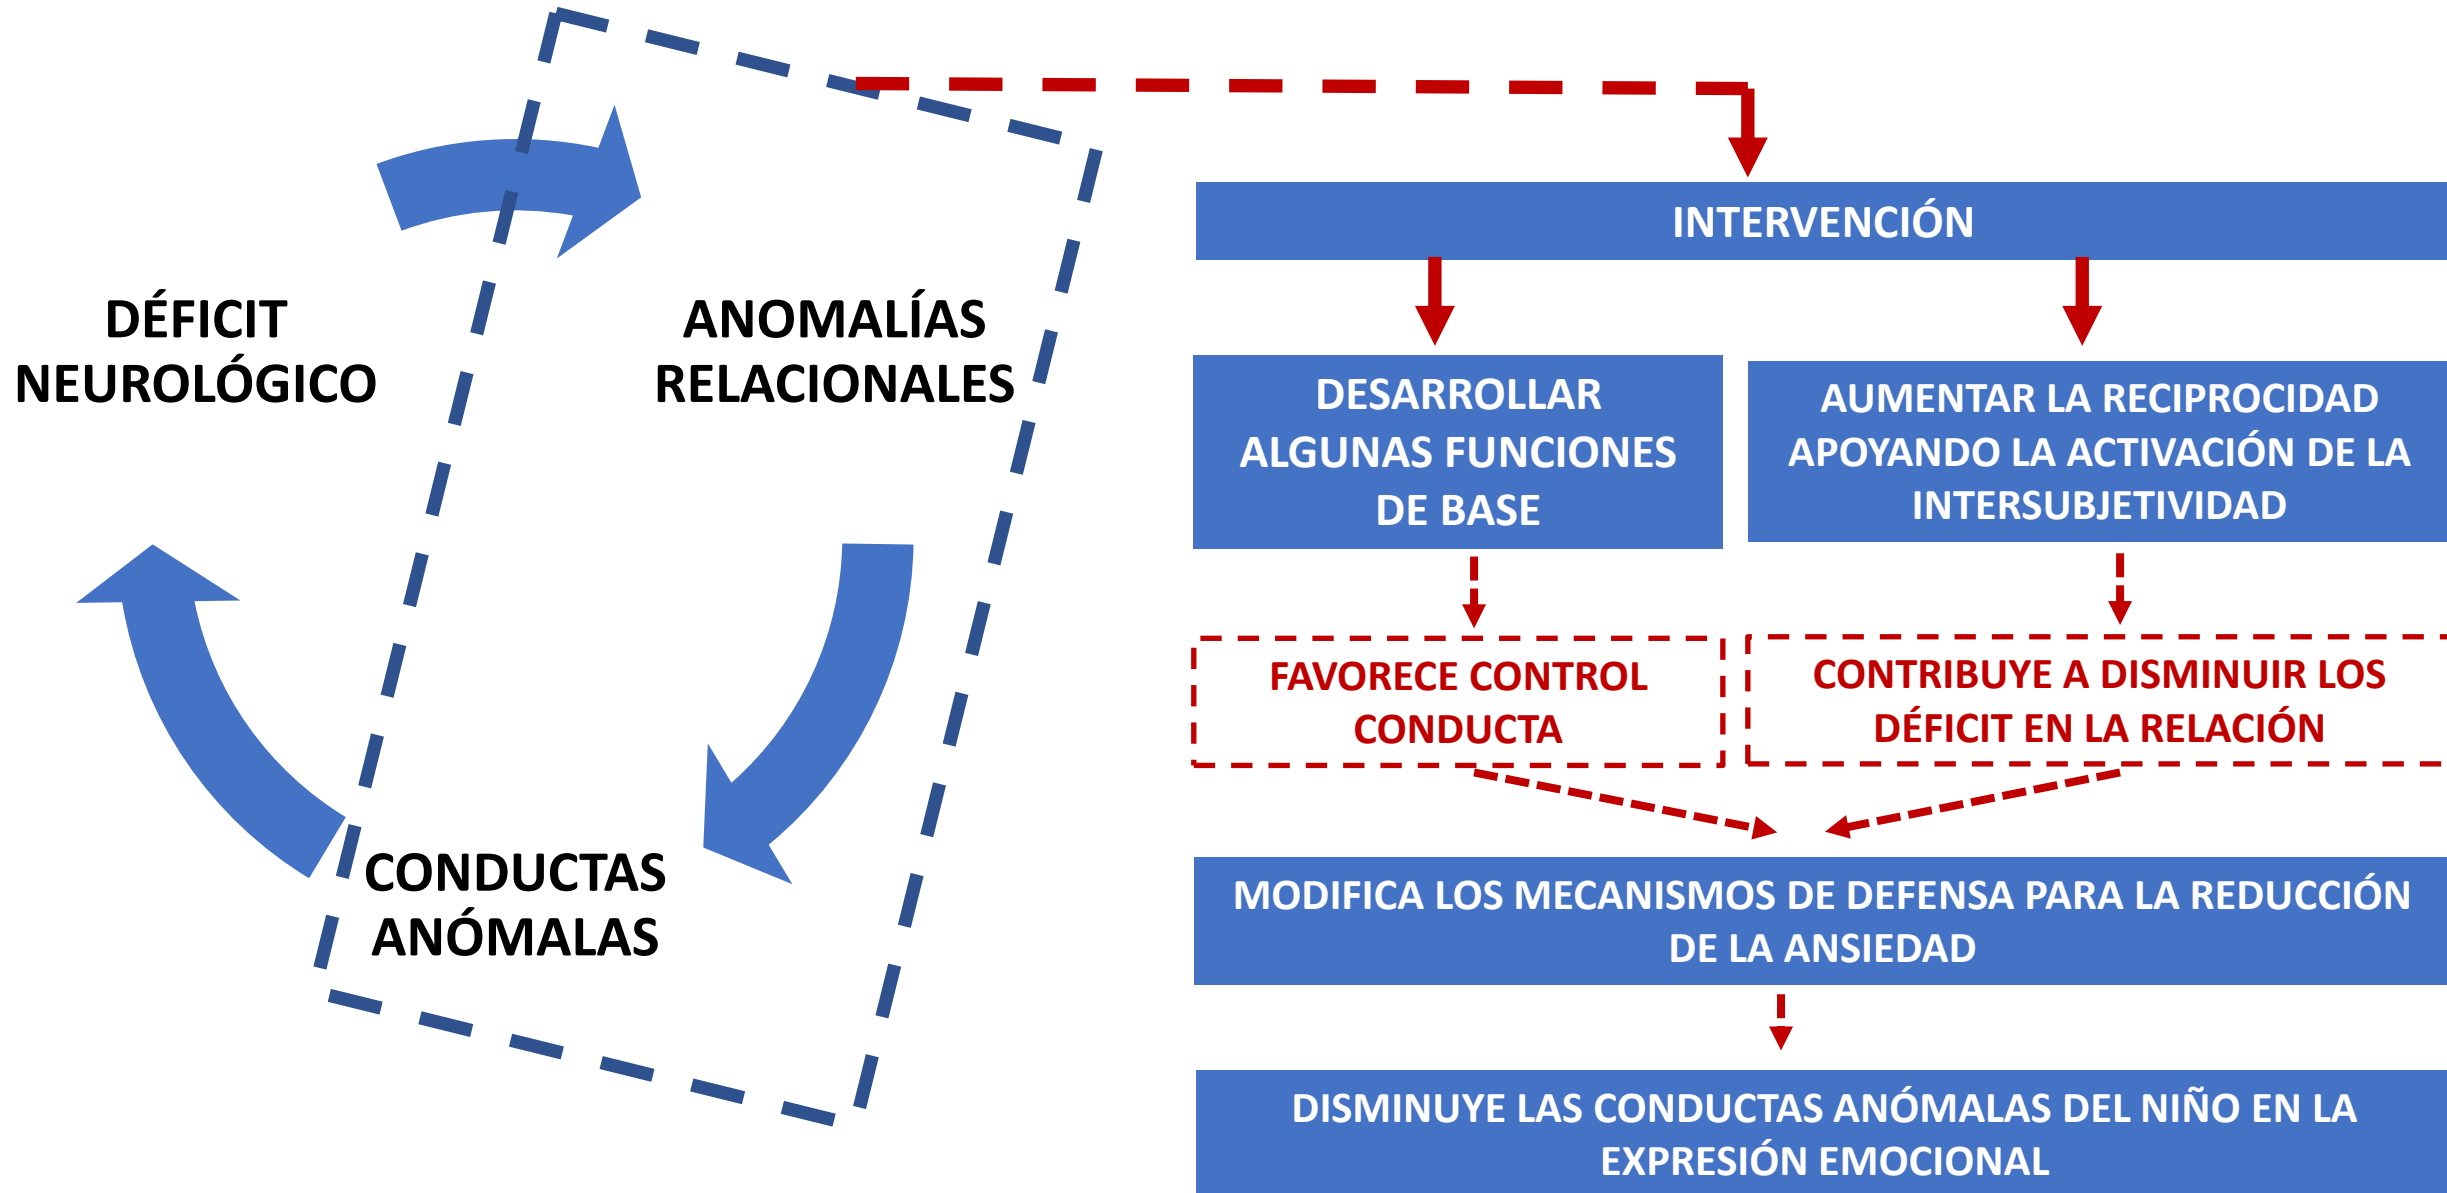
DÉFICIT NEUROLÓGICO

ANOMALÍAS RELACIONALES

CONDUCTAS ANÓMALAS

INTERVENCIÓN

DESARROLLAR ALGUNAS FUNCIONES DE BASE

AUMENTAR LA RECIPROCIDAD APOYANDO LA ACTIVACIÓN DE LA INTERSUBJETIVIDAD

FAVORECE CONTROL CONDUCTA

CONTRIBUYE A DISMINUIR LOS DÉFICIT EN LA RELACIÓN

MODIFICA LOS MECANISMOS DE DEFENSA PARA LA REDUCCIÓN DE LA ANSIEDAD

DISMINUYE LAS CONDUCTAS ANÓMALAS DEL NIÑO EN LA EXPRESIÓN EMOCIONAL